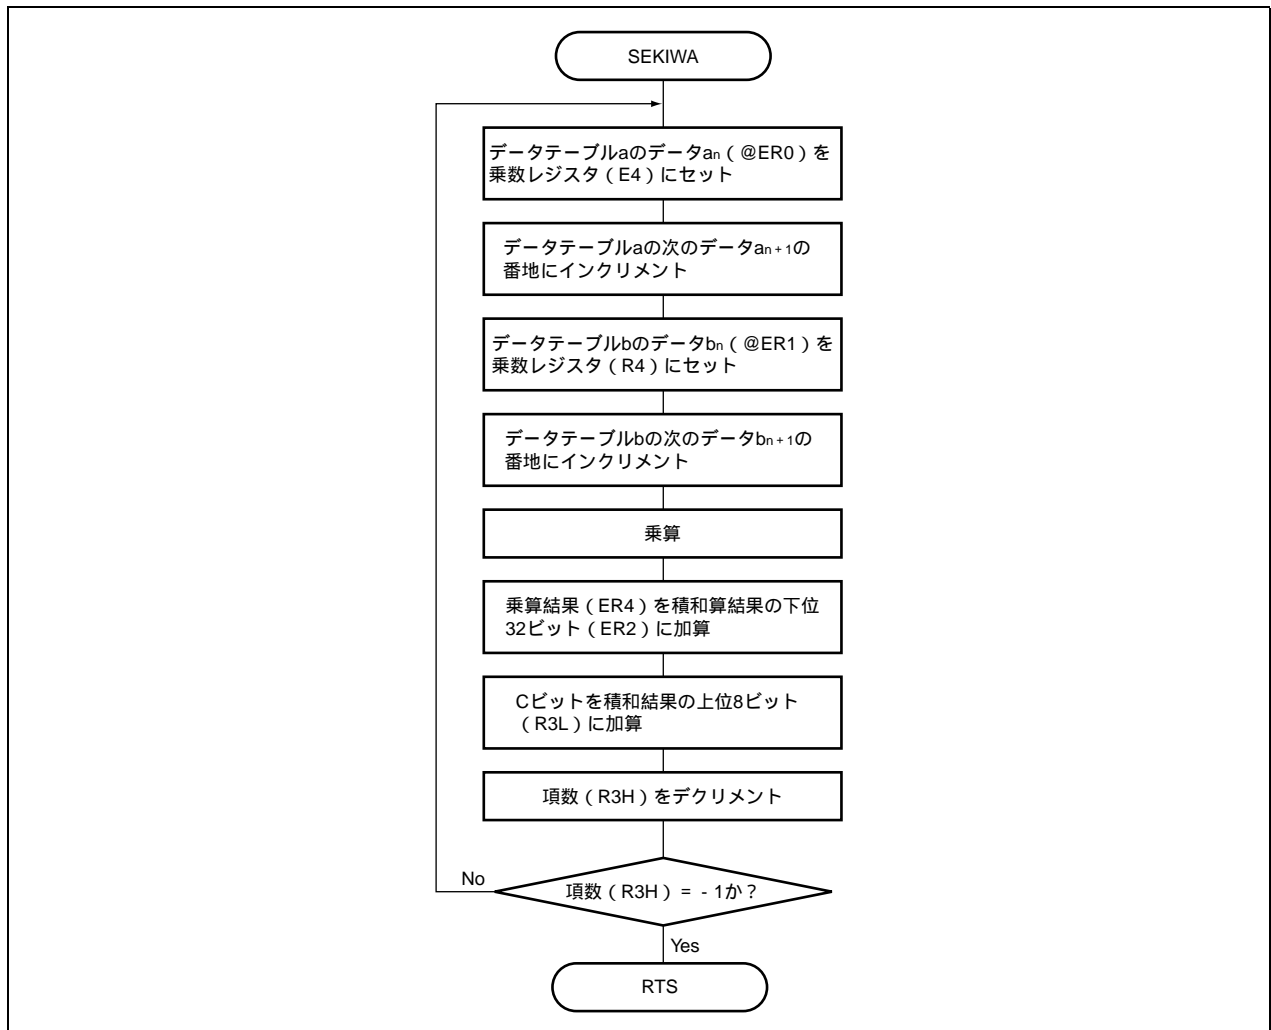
SEKIWA

データテーブルaのデータ$a_n$（@ER0）を乗数レジスタ（E4）にセット

データテーブルaの次のデータ$a_{n+1}$の番地にインクリメント

データテーブルbのデータ$b_n$（@ER1）を乗数レジスタ（R4）にセット

データテーブルbの次のデータ$b_{n+1}$の番地にインクリメント

乗算

乗算結果（ER4）を積和算結果の下位32ビット（ER2）に加算

Cビットを積和結果の上位8ビット（R3L）に加算

項数（R3H）をデクリメント

項数（R3H）＝ - 1か？

No

Yes

RTS